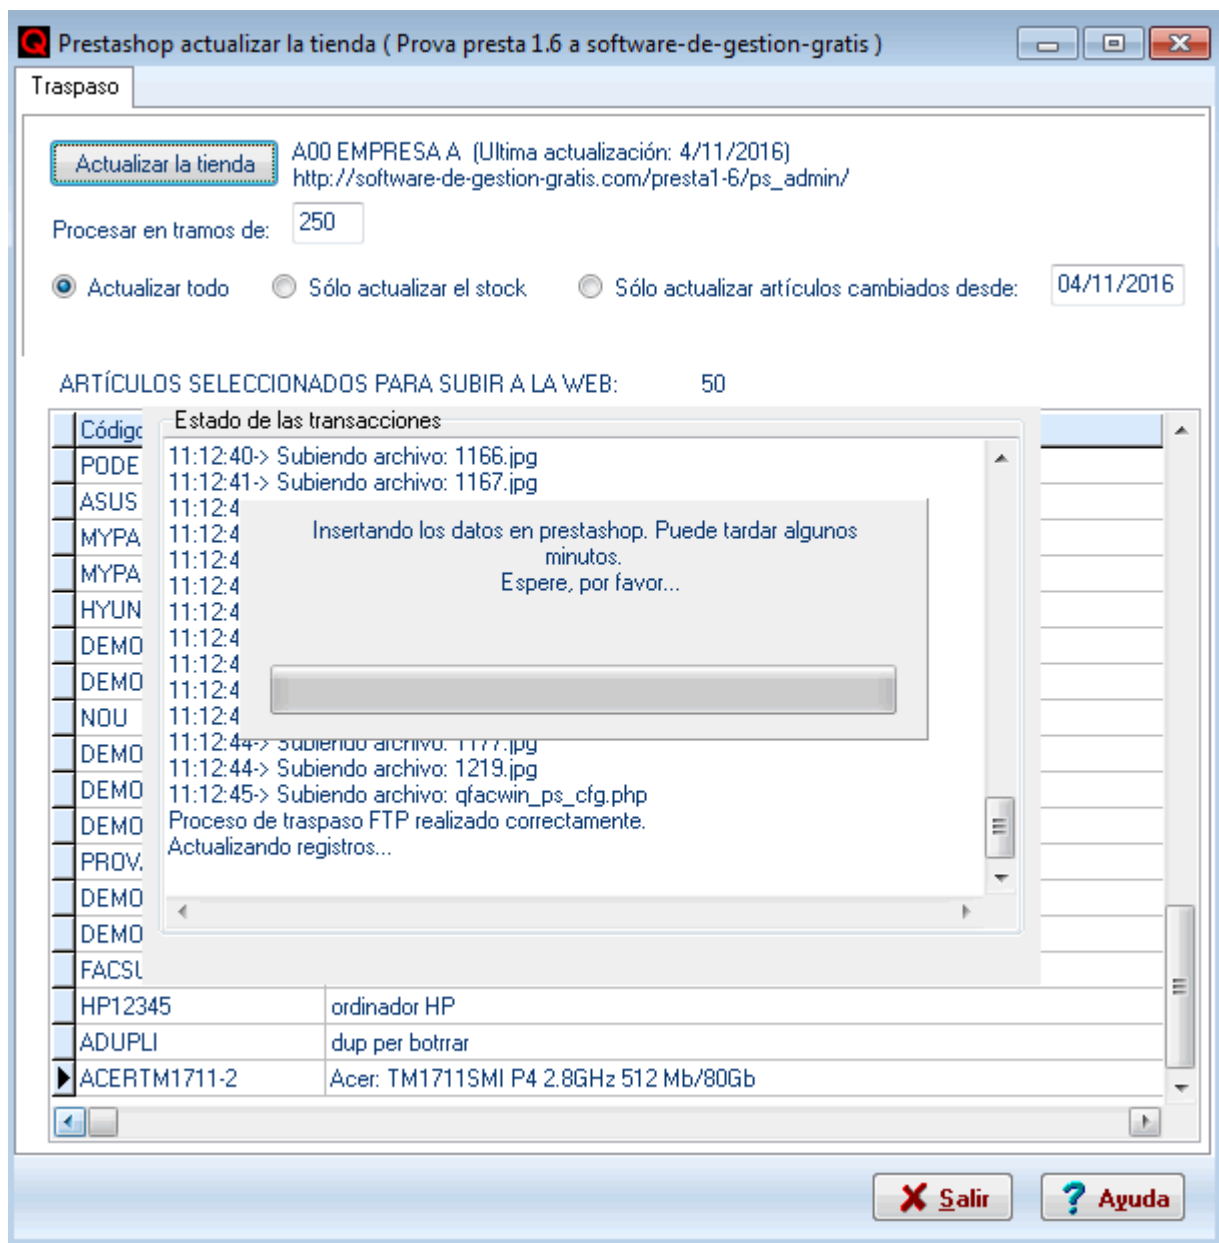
Prestashop actualizar la tienda ( Prova presta 1.6 a software-de-gestion-gratis )

Traspaso

Actualizar la tienda

A00 EMPRESA A (Ultima actualización: 4/11/2016)
http://software-de-gestion-gratis.com/presta1-6/ps_admin/

Procesar en tramos de: 250

Actualizar todo   Sólo actualizar el stock   Sólo actualizar artículos cambiados desde: 04/11/2016

ARTÍCULOS SELECCIONADOS PARA SUBIR A LA WEB: 50

Códig
PODE
ASUS
MYPA
MYPA
HYUN
DEMO
DEMO
NOU
DEMO
DEMO
DEMO
PROV
DEMO
DEMO
FACSU

Estado de las transacciones
11:12:40-> Subiendo archivo: 1166.jpg
11:12:41-> Subiendo archivo: 1167.jpg
11:12:4
11:12:4
11:12:4
11:12:4
11:12:4
11:12:4
11:12:4
11:12:4
11:12:4
11:12:44-> Subiendo archivo: 1177.jpg
11:12:44-> Subiendo archivo: 1219.jpg
11:12:45-> Subiendo archivo: qfacwin_ps_cfg.php
Proceso de traspaso FTP realizado correctamente.
Actualizando registros...

Insertando los datos en prestashop. Puede tardar algunos minutos.
Espere, por favor...

| HP12345 | ordinador HP |
|---|---|
| ADUPLI | dup per botrrar |
| ACERTM1711-2 | Acer: TM1711SMI P4 2.8GHz 512 Mb/80Gb |

Salir
Ayuda